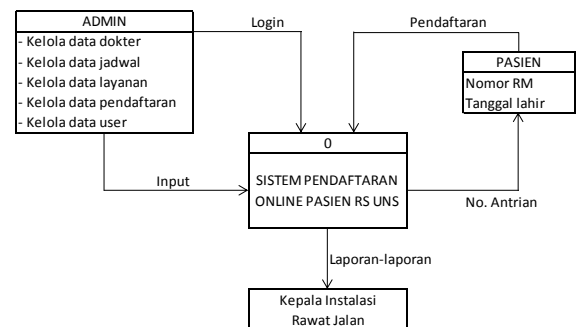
ADMIN
- Kelola data dokter
- Kelola data jadwal
- Kelola data layanan
- Kelola data pendaftaran
- Kelola data user

Login

Pendaftaran

PASIEN
Nomor RM
Tanggal lahir

Input

0
SISTEM PENDAFTARAN ONLINE PASIEN RS UNS

No. Antrian

Laporan-laporan

Kepala Instalasi Rawat Jalan